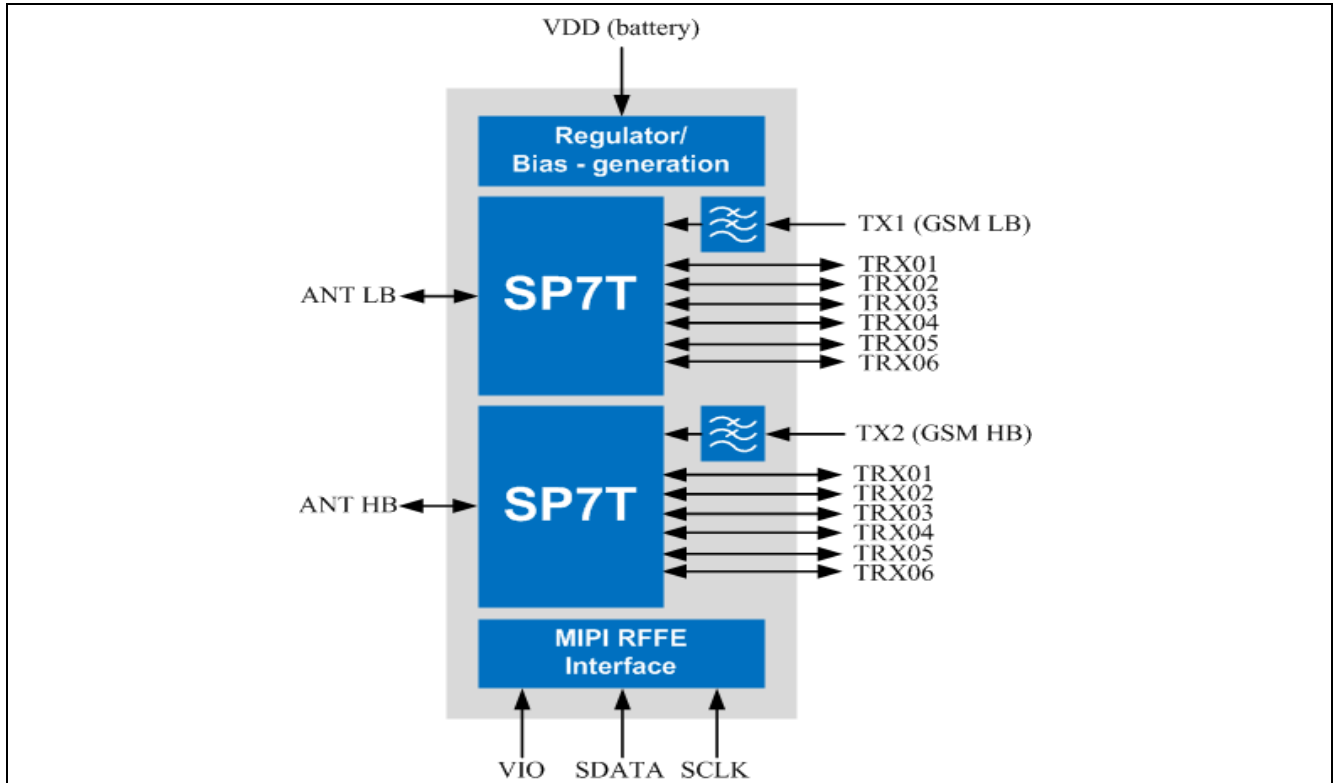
VDD (battery)

Regulator/
Bias - generation

TX1 (GSM LB)

SP7T

ANT LB

TRX01
TRX02
TRX03
TRX04
TRX05
TRX06

TX2 (GSM HB)

SP7T

ANT HB

TRX01
TRX02
TRX03
TRX04
TRX05
TRX06

MIPI RFFE
Interface

VIO SDATA SCLK